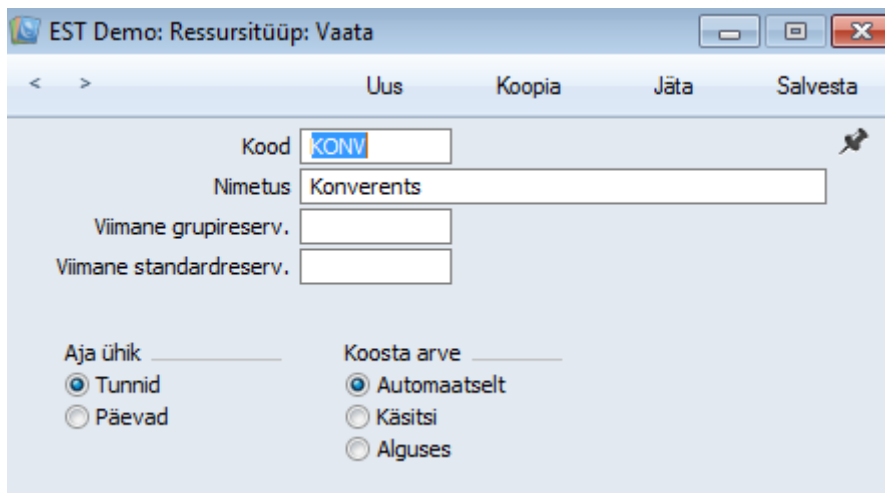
EST Demo: Ressursitüüp: Vaata

< > Uus Koopia Jäta Salvesta

Kood KONV

Nimetus Konverents

Viimane grupireserv.

Viimane standardreserv.

Aja ühik
Tunnid
Päevad

Koosta arve
Automaatselt
Käsitsi
Alguses